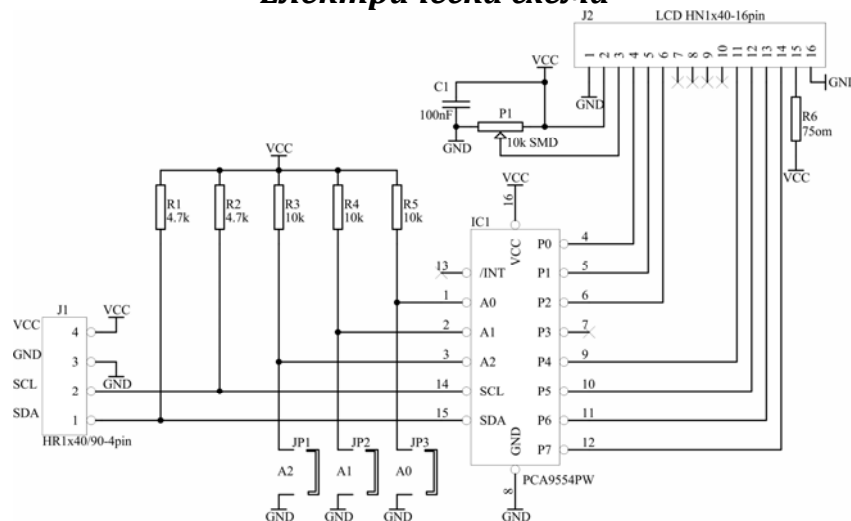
Електрическа схема

J2 LCD HN1x40-16pin
1 2 3 4 5 6 7 8 9 10 11 12 13 14 15 16
GNI
VCC
C1
100nF
P1
10k SMD
GND
GND
R6
75om
VCC
VCC
R1 4.7k
R2 4.7k
R3 10k
R4 10k
R5 10k
VCC
16
IC1
VCC
13 /INT
1 A0
2 A1
3 A2
14 SCL
15 SDA
GND
8
GND
P0 4
P1 5
P2 6
P3 7
P4 9
P5 10
P6 11
P7 12
PCA9554PW
J1
VCC 4
GND 3
SCL 2
SDA 1
VCC
GND
HR1x40/90-4pin
JP1 A2
JP2 A1
JP3 A0
GND
GND
GND